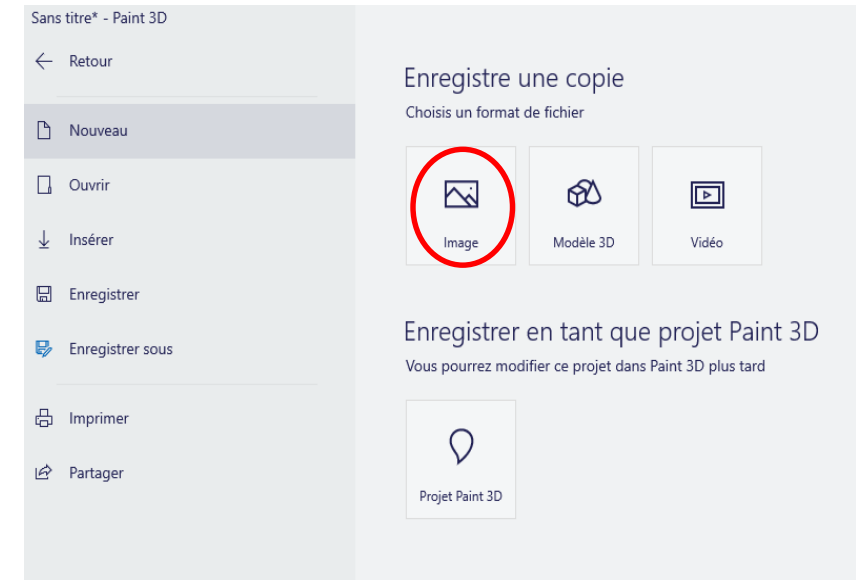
Sans titre* - Paint 3D

Retour

Nouveau

Ouvrir

Insérer

Enregistrer

Enregistrer sous

Imprimer

Partager

Enregistre une copie

Choisis un format de fichier

Image

Modèle 3D

Vidéo

Enregistrer en tant que projet Paint 3D

Vous pourrez modifier ce projet dans Paint 3D plus tard

Projet Paint 3D